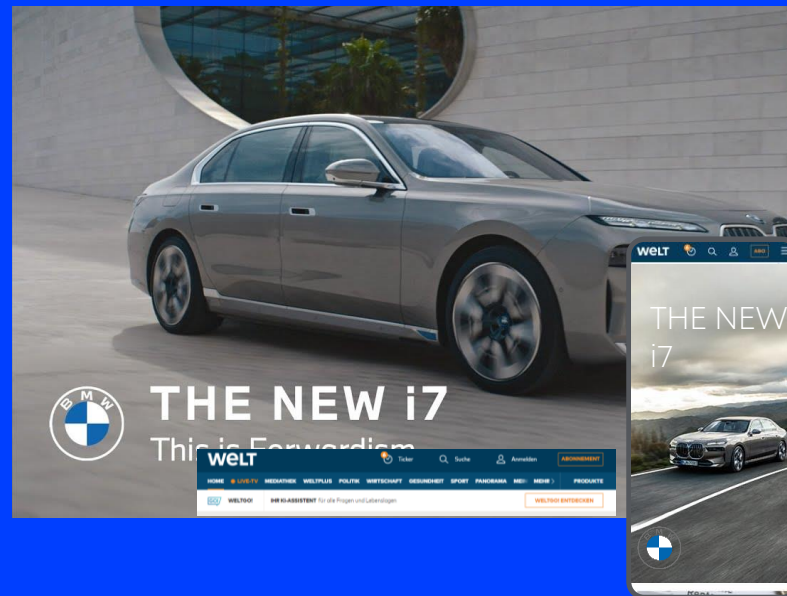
BMW

THE NEW i7

This is Forwardism

WELT Ticker Suche Anmelden ABONNEMENT

HOME LIVE-TV MEDIATHEK WELTPLUS POLITIK WIRTSCHAFT GESUNDHEIT SPORT PANORAMA MEHR PRODUKTE

WELTGO! IHR KI-ASSISTENT für alle Fragen und Lebenslagen WELTGO! ENTDECKEN

WELT ABO

THE NEW i7